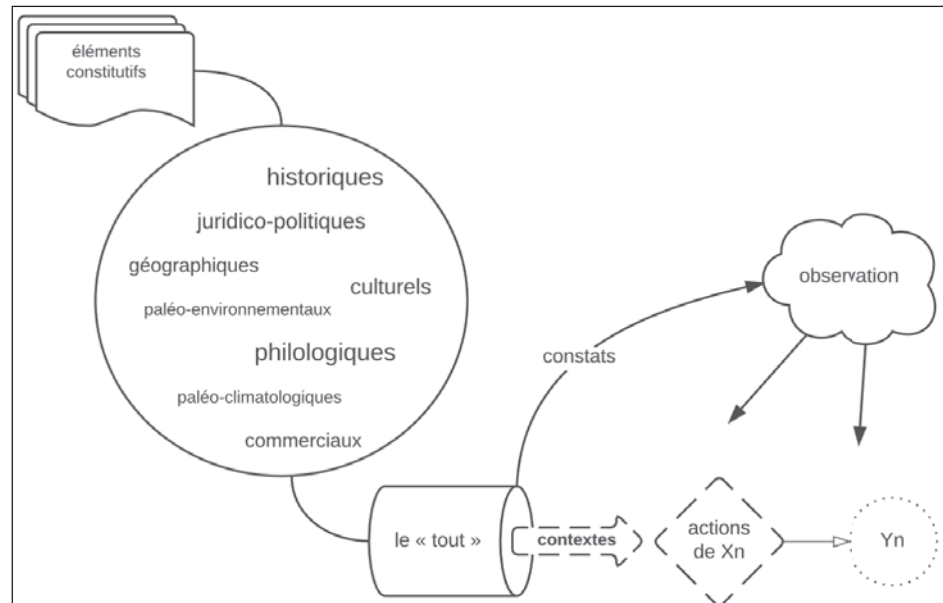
éléments constitutifs

historiques
juridico-politiques
géographiques
culturels
paléo-environnementaux
philologiques
paléo-climatologiques
commerciaux

observation

constats

le « tout »

contextes

actions de Xn

Yn